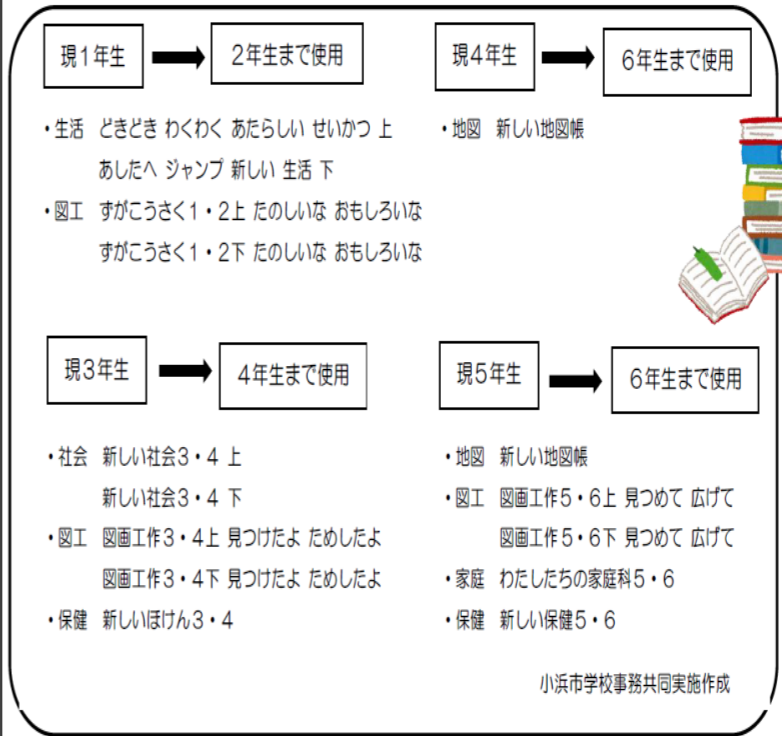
現１年生

２年生まで使用

・生活　どきどき わくわく あたらしい せいかつ 上
あしたへ ジャンプ 新しい 生活 下

・図工　すがこうさく１・２上 たのしいな おもしろいな
すがこうさく１・２下 たのしいな おもしろいな

現４年生

６年生まで使用

・地図　新しい地図帳

現３年生

４年生まで使用

・社会　新しい社会３・４ 上
新しい社会３・４ 下

・図工　図画工作３・４上 見つけたよ ためしたよ
図画工作３・４下 見つけたよ ためしたよ

・保健　新しいほけん３・４

現５年生

６年生まで使用

・地図　新しい地図帳

・図工　図画工作５・６上 見つめて 広げて
図画工作５・６下 見つめて 広げて

・家庭　わたしたちの家庭科５・６

・保健　新しい保健５・６

小浜市学校事務共同実施作成